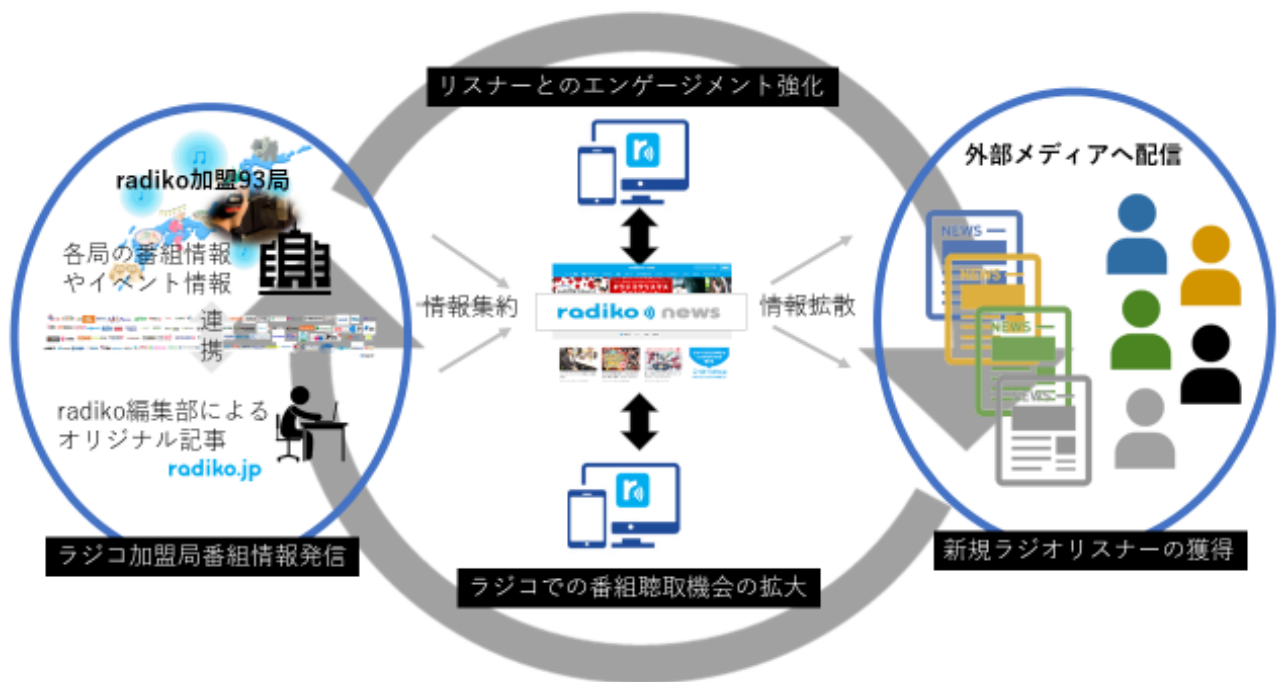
リスナーとのエンゲージメント強化

radiko加盟93局

各局の番組情報やイベント情報

連携

radiko編集部によるオリジナル記事

radiko.jp

ラジコ加盟局番組情報発信

情報集約

radiko news

情報拡散

外部メディアへ配信

NEWS

NEWS

NEWS

NEWS

新規ラジオリスナーの獲得

ラジコでの番組聴取機会の拡大